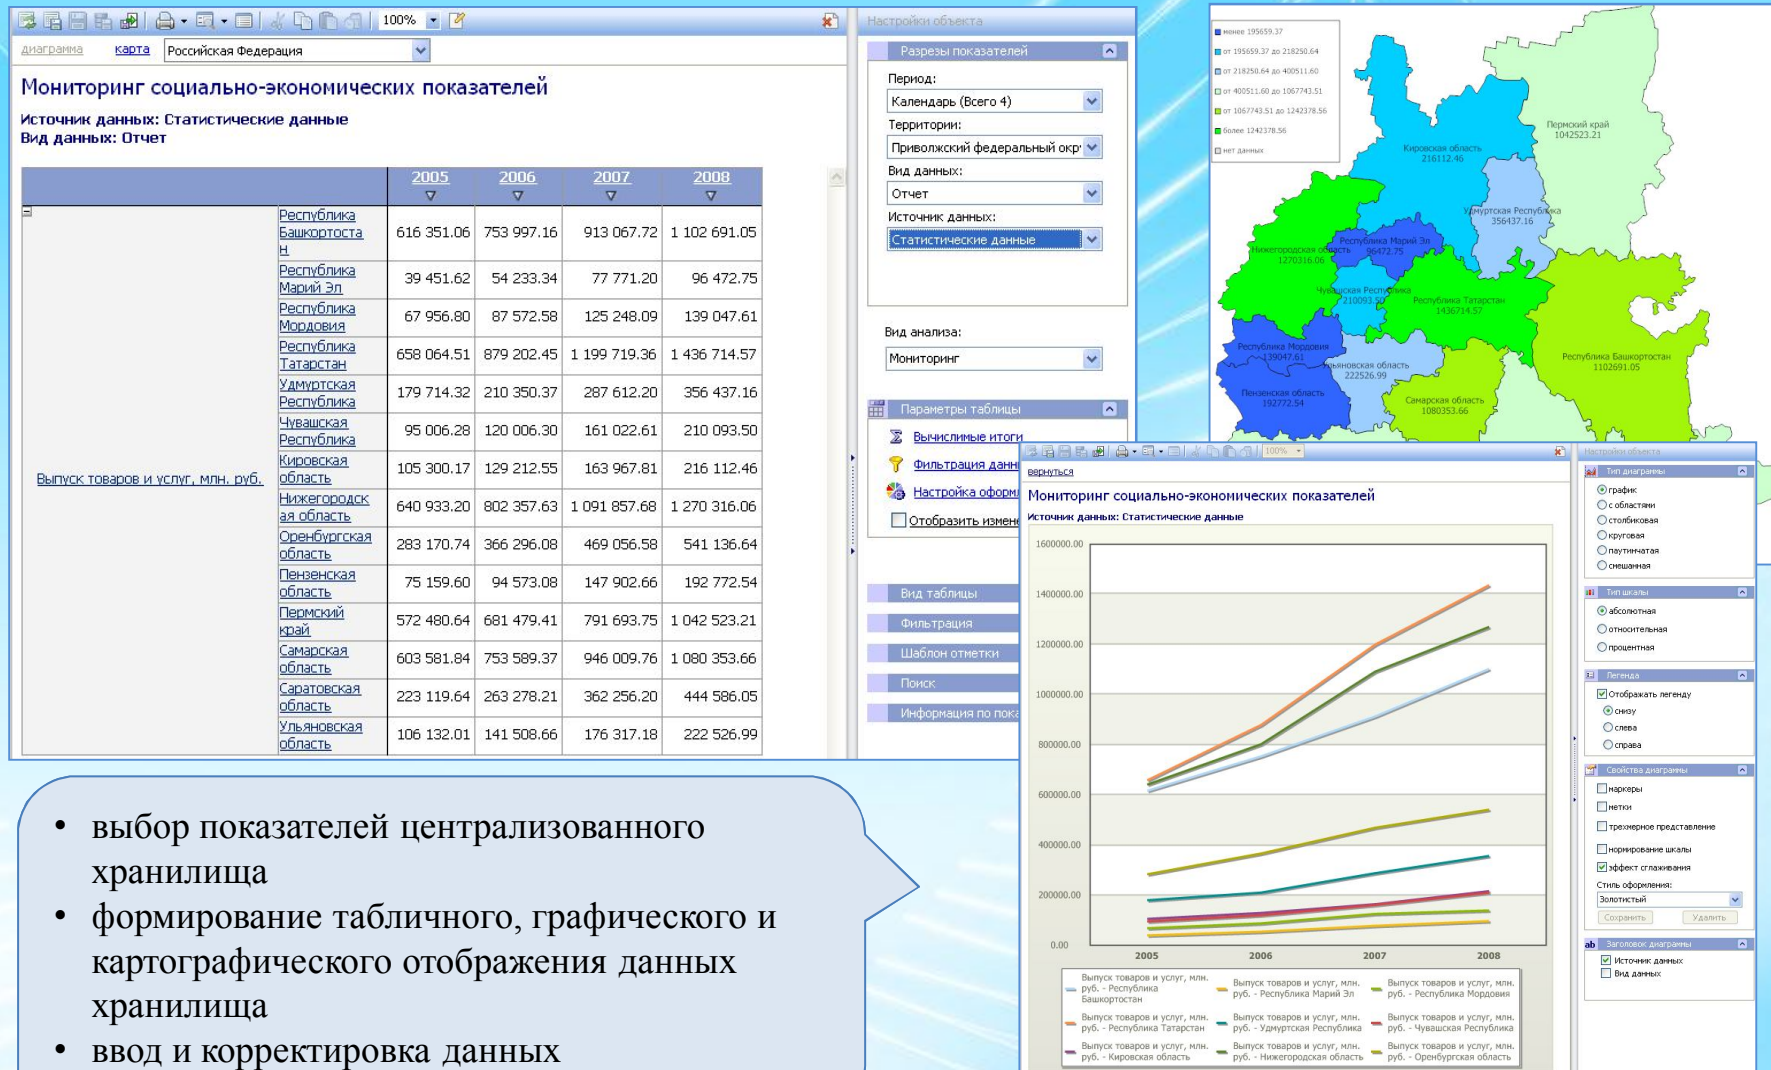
100%

диаграмма карта Российская Федерация

Мониторинг социально-экономических показателей

Источник данных: Статистические данные
Вид данных: Отчет

| | | 2005 | 2006 | 2007 | 2008 |
|---|---|---|---|---|---|
| Выпуск товаров и услуг, млн. руб. | Республика Башкортостан | 616 351.06 | 753 997.16 | 913 067.72 | 1 102 691.05 |
| | Республика Марий Эл | 39 451.62 | 54 233.34 | 77 771.20 | 96 472.75 |
| | Республика Мордовия | 67 956.80 | 87 572.58 | 125 248.09 | 139 047.61 |
| | Республика Татарстан | 658 064.51 | 879 202.45 | 1 199 719.36 | 1 436 714.57 |
| | Удмуртская Республика | 179 714.32 | 210 350.37 | 287 612.20 | 356 437.16 |
| | Чувашская Республика | 95 006.28 | 120 006.30 | 161 022.61 | 210 093.50 |
| | Кировская область | 105 300.17 | 129 212.55 | 163 967.81 | 216 112.46 |
| | Нижегородская область | 640 933.20 | 802 357.63 | 1 091 857.68 | 1 270 316.06 |
| | Оренбургская область | 283 170.74 | 366 296.08 | 469 056.58 | 541 136.64 |
| | Пензенская область | 75 159.60 | 94 573.08 | 147 902.66 | 192 772.54 |
| | Пермский край | 572 480.64 | 681 479.41 | 791 693.75 | 1 042 523.21 |
| | Самарская область | 603 581.84 | 753 589.37 | 946 009.76 | 1 080 353.66 |
| | Саратовская область | 223 119.64 | 263 278.21 | 362 256.20 | 444 586.05 |
| | Ульяновская область | 106 132.01 | 141 508.66 | 176 317.18 | 222 526.99 |

Настройки объекта
Разрезы показателей
Период:
Календарь (Всего 4)
Территории:
Приволжский федеральный окр
Вид данных:
Отчет
Источник данных:
Статистические данные
Вид анализа:
Мониторинг
Параметры таблицы
Вычислимые итоги
Фильтрация данн
Настройка оформ
Отобразить измен
Вид таблицы
Фильтрация
Шаблон отметки
Поиск
Информация по пока

менее 195659.37
от 195659.37 до 218250.64
от 218250.64 до 400511.60
от 400511.60 до 1067743.51
от 1067743.51 до 1242378.56
более 1242378.56
нет данных

Пермский край 1042523.21
Кировская область 216112.46
Удмуртская Республика 356437.16
Республика Марий Эл 96472.75
Нижегородская область 1270316.06
Чувашская Республика 210093.50
Республика Татарстан 1436714.57
Республика Мордовия 139047.61
Ульяновская область 222526.99
Республика Башкортостан 1102691.05
Пензенская область 192772.54
Самарская область 1080353.66

вернуться
Мониторинг социально-экономических показателей
Источник данных: Статистические данные
1600000.00
1400000.00
1200000.00
1000000.00
800000.00
600000.00
400000.00
200000.00
0.00
2005 2006 2007 2008
Выпуск товаров и услуг, млн. руб. - Республика Башкортостан
Выпуск товаров и услуг, млн. руб. - Республика Марий Эл
Выпуск товаров и услуг, млн. руб. - Республика Мордовия
Выпуск товаров и услуг, млн. руб. - Республика Татарстан
Выпуск товаров и услуг, млн. руб. - Удмуртская Республика
Выпуск товаров и услуг, млн. руб. - Чувашская Республика
Выпуск товаров и услуг, млн. руб. - Кировская область
Выпуск товаров и услуг, млн. руб. - Нижегородская область
Выпуск товаров и услуг, млн. руб. - Оренбургская область

Настройки объекта
Тип диаграммы
график
с областями
столбиковая
круговая
паутинчатая
смешанная
Тип шкалы
абсолютная
относительная
процентная
Легенда
Отображать легенду
снизу
слева
справа
Свойства диаграммы
маркеры
метки
трехмерное представление
нормирование шкалы
эффект сглаживания
Стиль оформления:
Золотистый
Сохранить Удалить
Заголовок диаграммы
Источник данных
Вид данных

• выбор показателей централизованного хранилища
• формирование табличного, графического и картографического отображения данных хранилища
• ввод и корректировка данных